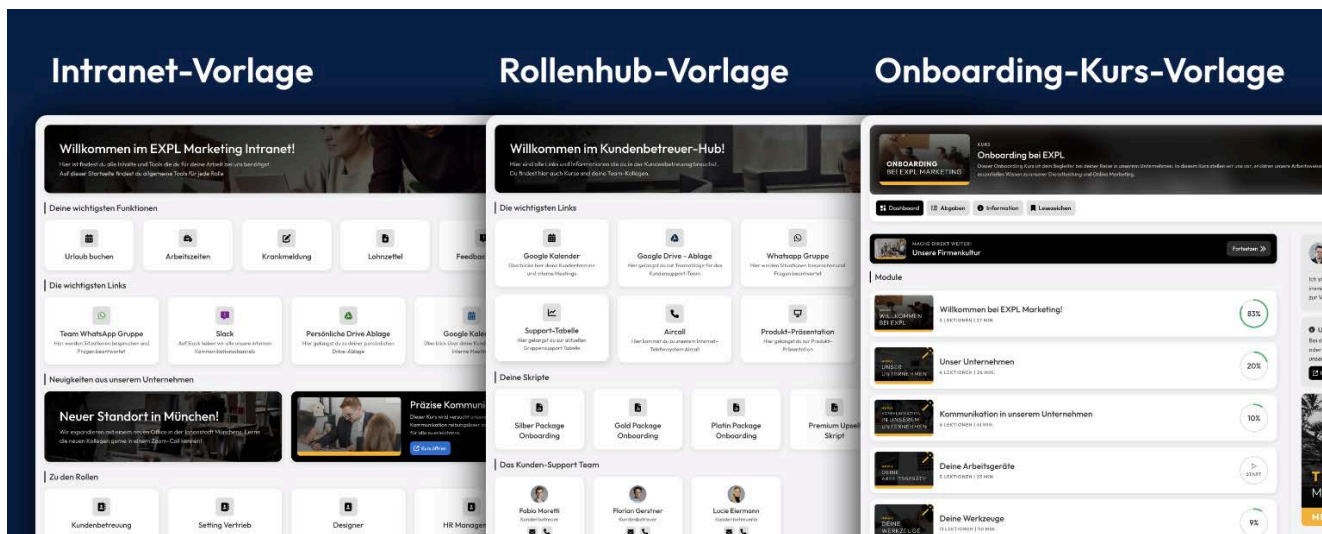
Intranet-Vorlage

Willkommen im EXPL Marketing Intranet!

Hier ist findest du alle Inhalte und Tools die du für deine Arbeit bei uns benötigst. Auf dieser Startseite findest du allgemeine Tools für jede Rolle

Deine wichtigsten Funktionen

Urlaub buchen

Arbeitszeiten

Krankmeldung

Lohnzettel

Feedba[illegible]

Die wichtigsten Links

Team WhatsApp Gruppe

Slack

Persönliche Drive Ablage

Google Kalen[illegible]

Neuigkeiten aus unserem Unternehmen

Neuer Standort in München!

Präzise Kommuni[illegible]

Zu den Rollen

Kundenbetreuung

Setting Vertrieb

Designer

HR Manage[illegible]

Rollenhub-Vorlage

Willkommen im Kundenbetreuer-Hub!

Die wichtigsten Links

Google Kalender

Google Drive - Ablage

Whatsapp Gruppe

Support-Tabelle

Aircall

Produkt-Präsentation

Deine Skripte

Silber Package Onboarding

Gold Package Onboarding

Platin Package Onboarding

Premium Upsell Skript

Das Kunden-Support Team

Fabio Moretti

Florian Gerstner

Lucie Eiermann

Onboarding-Kurs-Vorlage

ONBOARDING BEI EXPL MARKETING

KURS

Onboarding bei EXPL

Dashboard

Abgaben

Information

Lesezeichen

MACHE DIREKT WEITER:

Unsere Firmenkultur

Fortsetzen

Module

Willkommen bei EXPL Marketing!

83%

Unser Unternehmen

20%

Kommunikation in unserem Unternehmen

10%

Deine Arbeitsgeräte

START

Deine Werkzeuge

9%